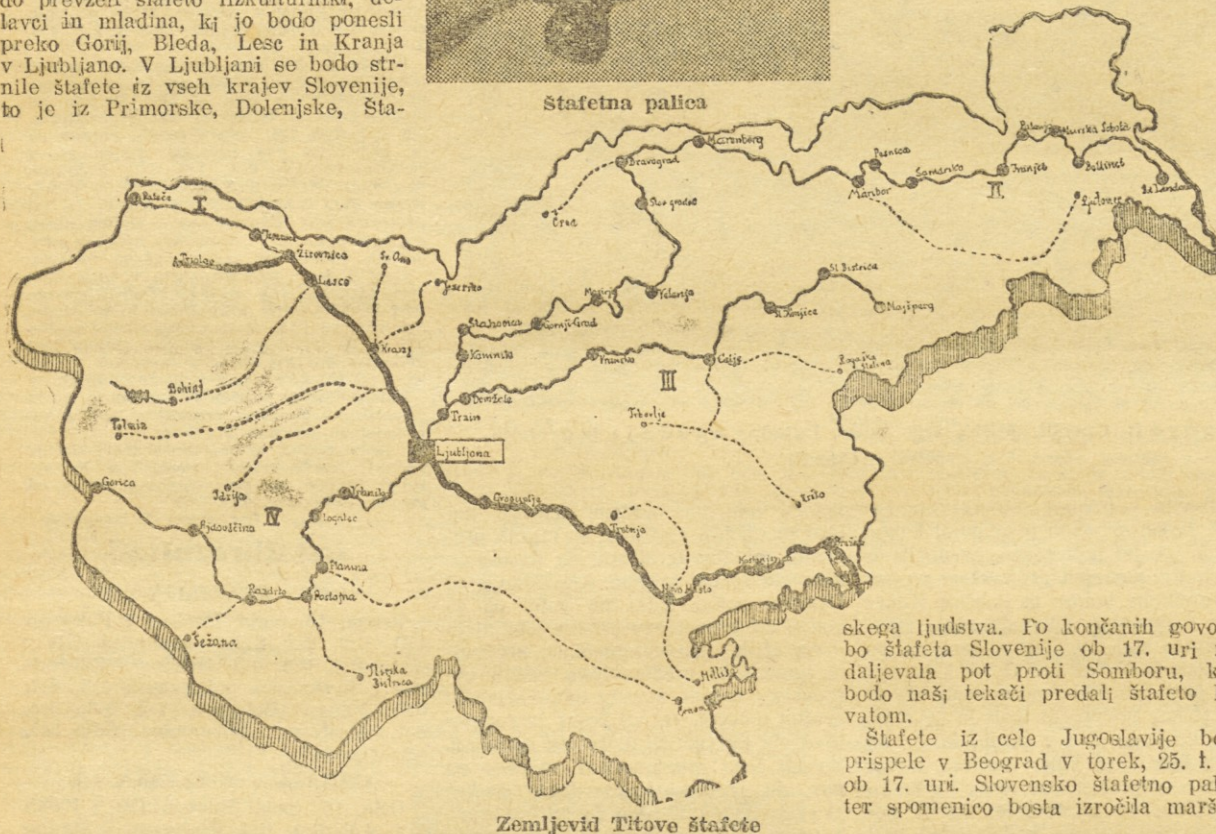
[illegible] prevzeli štafeto fizkulturniki, delavci in mladina, ki jo bodo ponesli preko Gorij, Bleda, Lesc in Kranja v Ljubljano. V Ljubljani se bodo strnile štafete iz vseh krajev Slovenije, to je iz Primorske, Dolenjske, Šta-

Štafetna palica

Rateče
I
Jesenice
Žirovnica
Bled
Lesce
Sv. Ana
Jezersko
Kranj
Bohinj
Tolmin
Gorica
Idrija
Ajdovščina
IV
Logatec
Vrhnika
Planina
Razdrto
Postojna
Sežana
Ilirska Bistrica
Ljubljana
Train
Domžale
Kamnik
Stahovica
Gornji Grad
Mozirje
Velenje
Dravograd
Črna
Slovenj Gradec
Marenberg
Maribor
Ptuj
Ormož
Ljutomer
Murska Sobota
Dolinsko
Dol. Lendava
II
Sl. Bistrica
Sl. Konjice
Majšperg
Celje
Trbovlje
III
Rogaška Slatina
Franc
Grosuplje
Trebnje
Novo Mesto
Krško
Brežice
Metlika

Zemljevid Titove štafete

skega ljudstva. Po končanih govo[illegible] bo štafeta Slovenije ob 17. uri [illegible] daljevala pot proti Somboru, k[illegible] bodo naši tekači predali štafeto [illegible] vatom.

Štafete iz cele Jugoslavije b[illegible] prispele v Beograd v torek, 25. t. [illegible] ob 17. uri. Slovensko štafetno pal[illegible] ter spomenico bosta izročila marš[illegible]